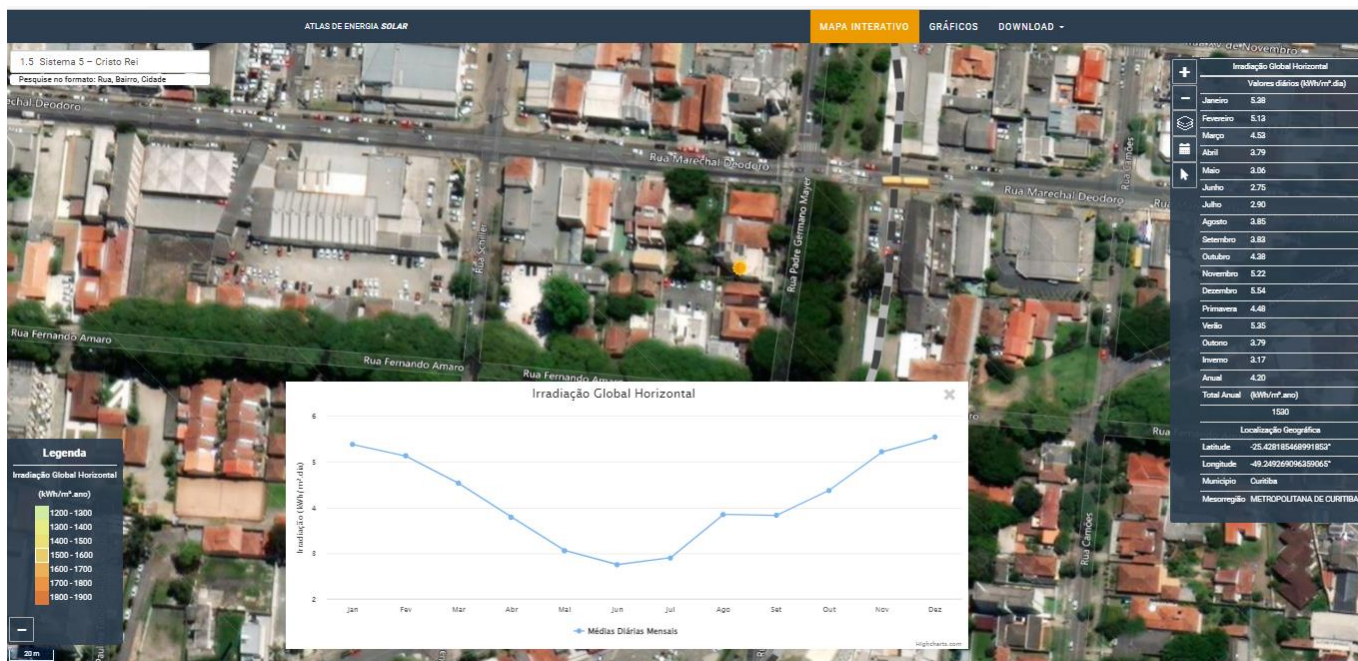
ATLAS DE ENERGIA SOLAR

MAPA INTERATIVO GRÁFICOS DOWNLOAD

1.5 Sistema 5 – Cristo Rei

Pesquise no formato: Rua, Bairro, Cidade

Rua Marechal Deodoro

Rua Marechal Deodoro

Rua Marechal Deodoro

Rua Schiller

Rua Padre Germano Mayer

Rua Camões

Rua Fernando Amaro

Rua Fernando Amaro

Rua Fernando Amaro

Av. de Novembro

| Irradiação Global Horizontal | |
|---|---|
| Valores diários (kWh/m².dia) | |
| Janeiro | 5.38 |
| Fevereiro | 5.13 |
| Março | 4.53 |
| Abril | 3.79 |
| Maio | 3.06 |
| Junho | 2.75 |
| Julho | 2.90 |
| Agosto | 3.85 |
| Setembro | 3.83 |
| Outubro | 4.38 |
| Novembro | 5.22 |
| Dezembro | 5.54 |
| Primavera | 4.48 |
| Verão | 5.35 |
| Outono | 3.79 |
| Inverno | 3.17 |
| Anual | 4.20 |
| Total Anual (kWh/m².ano) | |
| 1530 | |
| Localização Geográfica | |
| Latitude | -25.428185468991853° |
| Longitude | -49.249269096359065° |
| Município | Curitiba |
| Mesorregião | METROPOLITANA DE CURITIBA |

Legenda
Irradiação Global Horizontal
(kWh/m².ano)
1200 - 1300
1300 - 1400
1400 - 1500
1500 - 1600
1600 - 1700
1700 - 1800
1800 - 1900

20 m

Irradiação Global Horizontal

Irradiação (kWh/m².dia)

6
5
4
3
2

Jan Fev Mar Abr Mai Jun Jul Ago Set Out Nov Dez

Médias Diárias Mensais

Highcharts.com